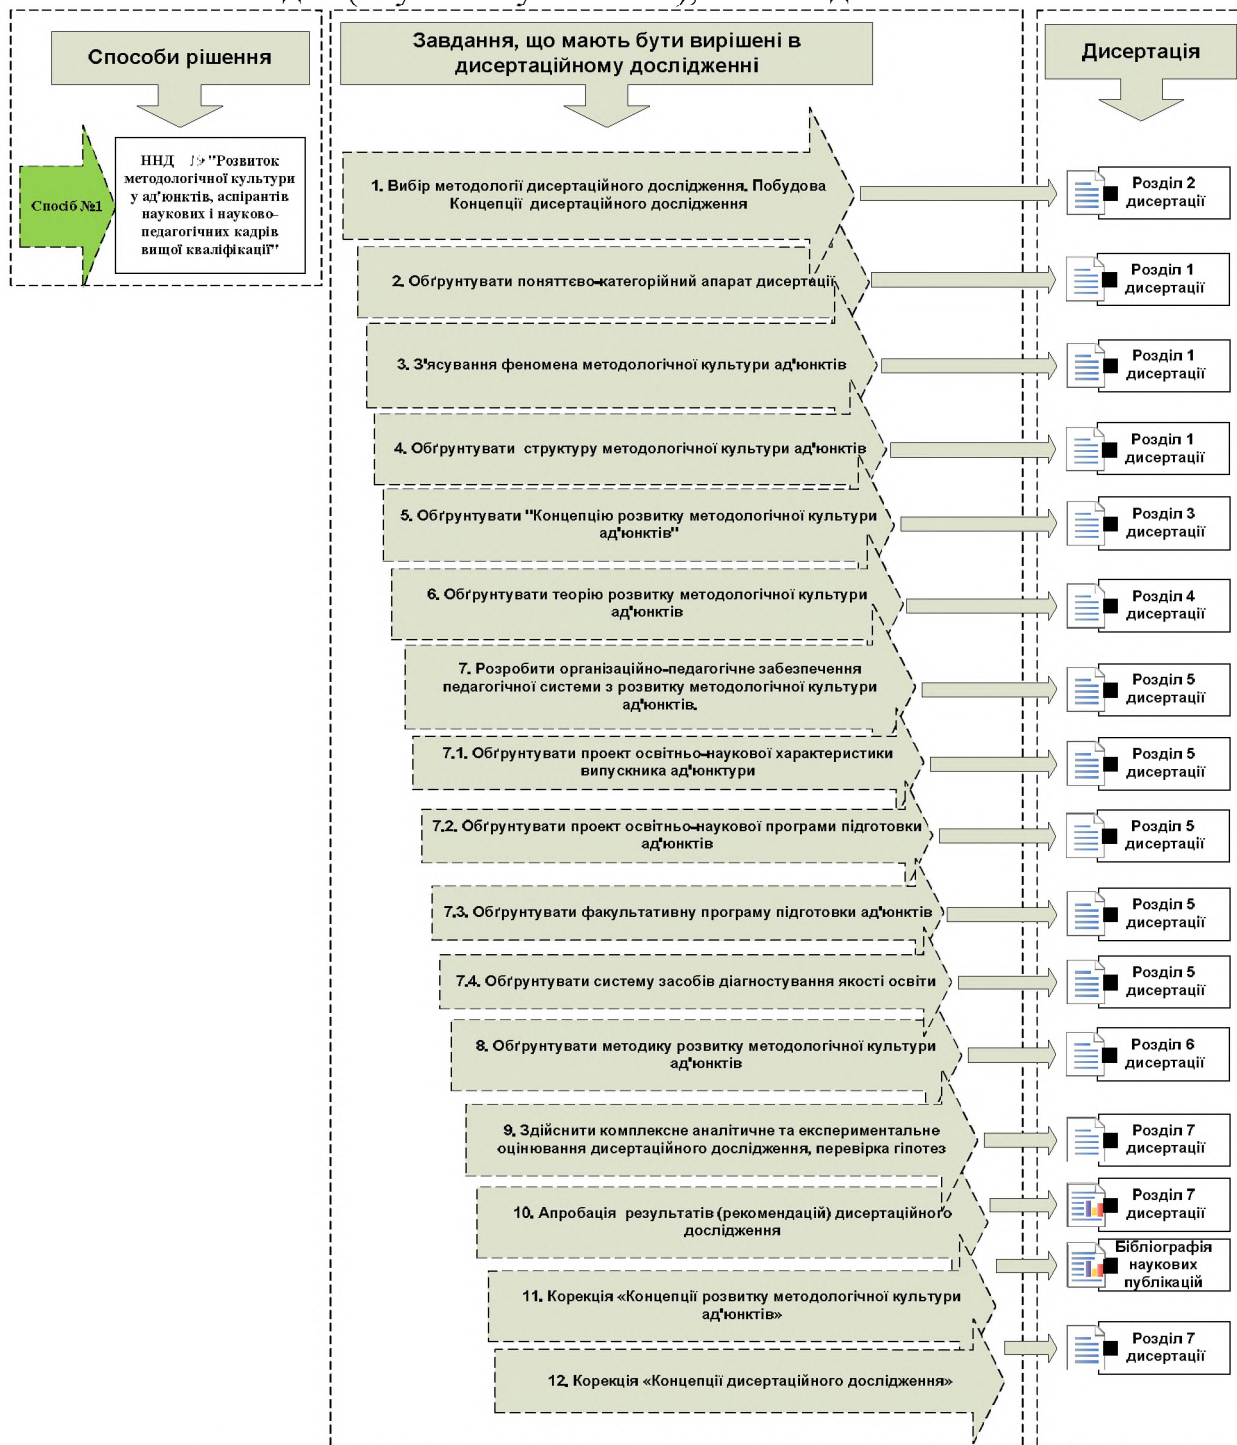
Способи рішення

Спосіб №1

ННД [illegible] "Розвиток методологічної культури у ад'юнктів, аспірантів наукових і науково-педагогічних кадрів вищої кваліфікації"

Завдання, що мають бути вирішені в дисертаційному дослідженні

1. Вибір методології дисертаційного дослідження. Побудова Концепції дисертаційного дослідження

2. Обґрунтувати понятттєво-категорійний апарат дисертації

3. З'ясування феномена методологічної культури ад'юнктів

4. Обґрунтувати структуру методологічної культури ад'юнктів

5. Обґрунтувати "Концепцію розвитку методологічної культури ад'юнктів"

6. Обґрунтувати теорію розвитку методологічної культури ад'юнктів

7. Розробити організаційно-педагогічне забезпечення педагогічної системи з розвитку методологічної культури ад'юнктів.

7.1. Обґрунтувати проект освітньо-наукової характеристики випускника ад'юнктури

7.2. Обґрунтувати проект освітньо-наукової програми підготовки ад'юнктів

7.3. Обґрунтувати факультативну програму підготовки ад'юнктів

7.4. Обґрунтувати систему засобів діагностування якості освіти

8. Обґрунтувати методику розвитку методологічної культури ад'юнктів

9. Здійснити комплексне аналітичне та експериментальне оцінювання дисертаційного дослідження, перевірка гіпотез

10. Апробація результатів (рекомендацій) дисертаційного дослідження

11. Корекція «Концепції розвитку методологічної культури ад'юнктів»

12. Корекція «Концепції дисертаційного дослідження»

Дисертація

Розділ 2 дисертації

Розділ 1 дисертації

Розділ 1 дисертації

Розділ 1 дисертації

Розділ 3 дисертації

Розділ 4 дисертації

Розділ 5 дисертації

Розділ 5 дисертації

Розділ 5 дисертації

Розділ 5 дисертації

Розділ 5 дисертації

Розділ 6 дисертації

Розділ 7 дисертації

Розділ 7 дисертації

Бібліографія наукових публікацій

Розділ 7 дисертації